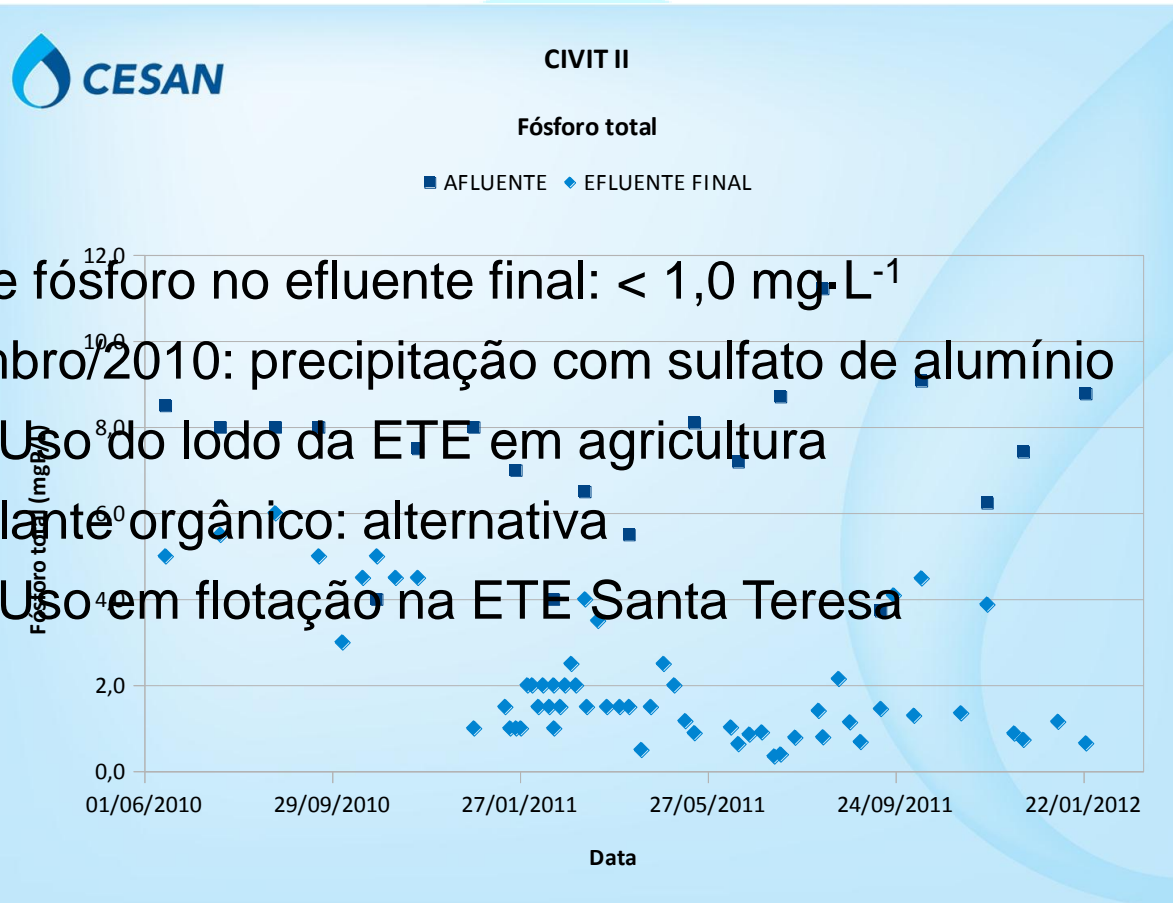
CESAN

CIVIT II

Fósforo total

AFLUENTE EFLUENTE FINAL

e fósforo no efluente final: < 1,0 mg L$^{-1}$

nbro/2010: precipitação com sulfato de alumínio

Uso do lodo da ETE em agricultura

lante orgânico: alternativa

Uso em flotação na ETE Santa Teresa

12,0
10,0
8,0
6,0
4,0
2,0
0,0

Fósforo total (mg/L)

01/06/2010 29/09/2010 27/01/2011 27/05/2011 24/09/2011 22/01/2012

Data